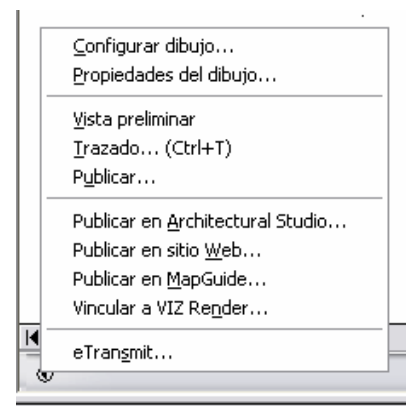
Configurar dibujo...
Propiedades del dibujo...

Vista preliminar
Trazado... (Ctrl+T)
Publicar...

Publicar en Architectural Studio...
Publicar en sitio Web...
Publicar en MapGuide...
Vincular a VIZ Render...

eTransmit...